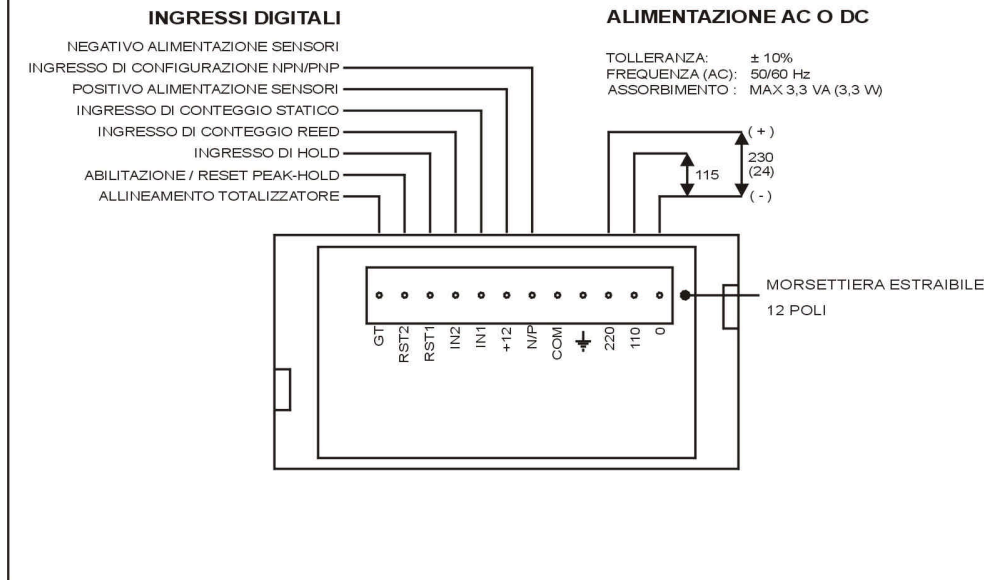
INGRESSI DIGITALI

NEGATIVO ALIMENTAZIONE SENSORI
INGRESSO DI CONFIGURAZIONE NPN/PNP
POSITIVO ALIMENTAZIONE SENSORI
INGRESSO DI CONTEGGIO STATICO
INGRESSO DI CONTEGGIO REED
INGRESSO DI HOLD
ABILITAZIONE / RESET PEAK-HOLD
ALLINEAMENTO TOTALIZZATORE

ALIMENTAZIONE AC O DC

TOLLERANZA: ± 10%
FREQUENZA (AC): 50/60 Hz
ASSORBIMENTO : MAX 3,3 VA (3,3 W)

( + )
230
(24)
115
( - )

GT RST2 RST1 IN2 IN1 +12 N/P COM ⏚ 220 110 0

MORSETTIERA ESTRAIBILE
12 POLI